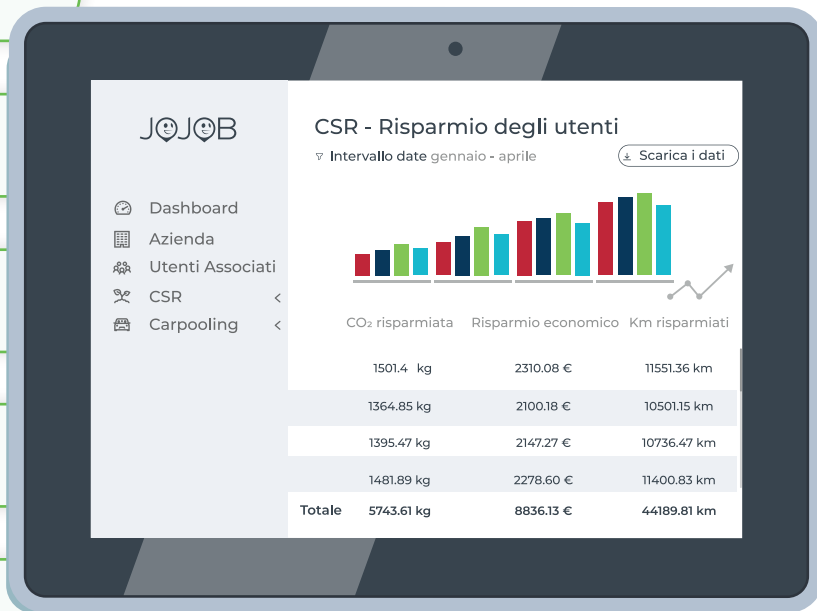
JOJOB

Dashboard
Azienda
Utenti Associati
CSR
Carpooling

CSR - Risparmio degli utenti

Intervallo date gennaio - aprile

Scarica i dati

| | $CO_2$ risparmiata | Risparmio economico | Km risparmiati |
|---|---|---|---|
| | 1501.4 kg | 2310.08 € | 11551.36 km |
| | 1364.85 kg | 2100.18 € | 10501.15 km |
| | 1395.47 kg | 2147.27 € | 10736.47 km |
| | 1481.89 kg | 2278.60 € | 11400.83 km |
| Totale | 5743.61 kg | 8836.13 € | 44189.81 km |